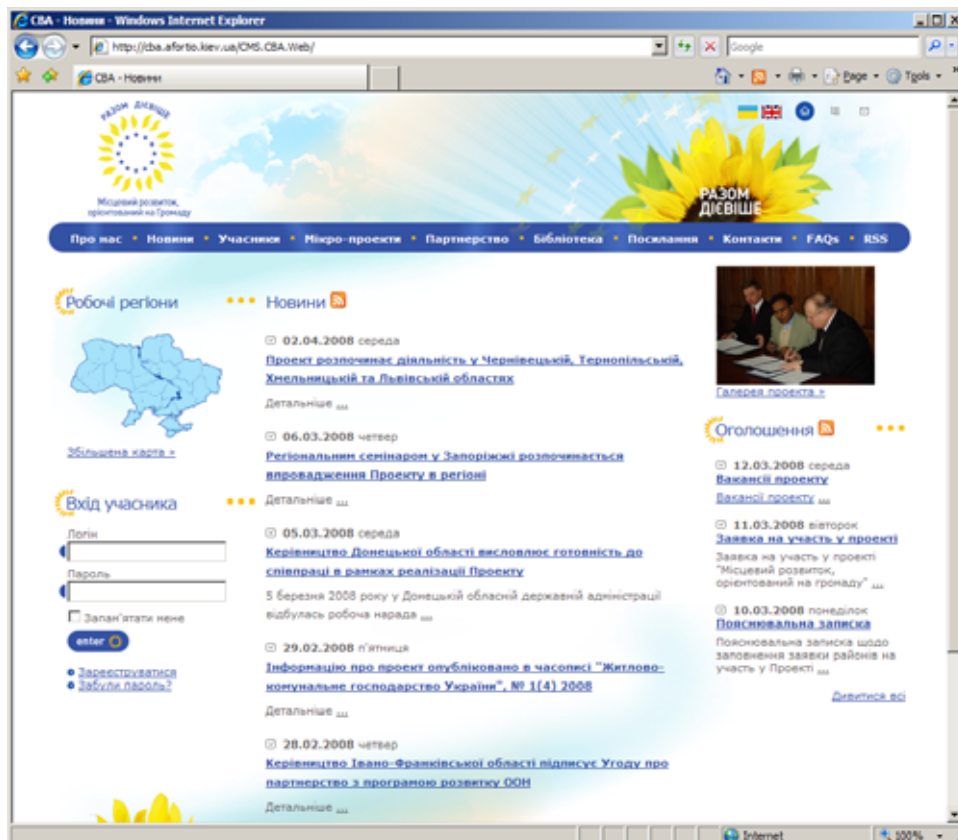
CBA - Новини - Windows Internet Explorer

http://cba.afortio.kiev.ua/CMS.CBA.Web/

Google

CBA - Новини

Page Tools

РАЗОМ ДІЄВІШЕ

Місцевий розвиток, орієнтований на Громаду

РАЗОМ ДІЄВІШЕ

Про нас • Новини • Учасники • Мікро-проекти • Партнерство • Бібліотека • Посилання • Контакти • FAQs • RSS

Робочі регіони

Збільшена карта »

Вхід учасника

Логін

Пароль

Запам'ятати мене

enter

Зареєструватися
Забули пароль?

Новини

02.04.2008 середа
Проект розпочинає діяльність у Чернівецькій, Тернопільській, Хмельницькій та Львівській областях
Детальніше ...

06.03.2008 четвер
Регіональним семінаром у Запоріжжі розпочинається впровадження Проекту в регіоні
Детальніше ...

05.03.2008 середа
Керівництво Донецької області висловлює готовність до співпраці в рамках реалізації Проекту
5 березня 2008 року у Донецькій обласній державній адміністрації відбулась робоча нарада ...

29.02.2008 п'ятниця
Інформацію про проект опубліковано в часописі "Житлово-комунальне господарство України", № 1(4) 2008
Детальніше ...

28.02.2008 четвер
Керівництво Івано-Франківської області підписує Угоду про партнерство з програмою розвитку ООН
Детальніше ...

Галерея проекта »

Оголошення

12.03.2008 середа
Вакансії проекту
Вакансії проекту ...

11.03.2008 вівторок
Заявка на участь у проекті
Заявка на участь у проекті "Місцевий розвиток, орієнтований на громаду" ...

10.03.2008 понеділок
Пояснювальна записка
Пояснювальна записка щодо заповнення заявки районів на участь у Проекті ...

Дивитися всі

Internet

100%